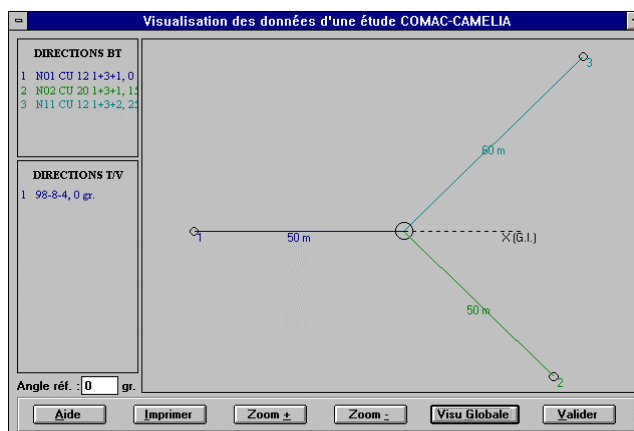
Visualisation des données d'une étude COMAC-CAMELIA

DIRECTIONS BT

1 N01 CU 12 1+3+1, 0
2 N02 CU 20 1+3+1, 1:
3 N11 CU 12 1+3+2, 2:

DIRECTIONS T/V

1 98-8-4, 0 gr.

Angle réf. : 0 gr.

3
60 m
1
50 m
X (G.I.)
50 m
2

Aide
Imprimer
Zoom +
Zoom -
Visu Globale
Valider